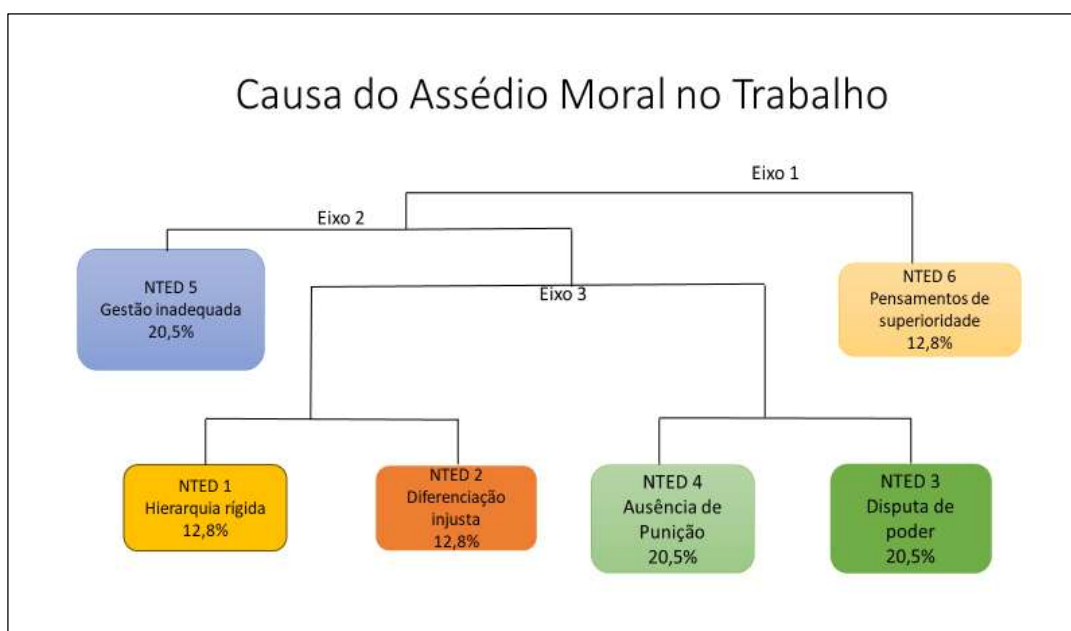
Causa do Assédio Moral no Trabalho

Eixo 1

Eixo 2

NTED 5
Gestão inadequada
20,5%

Eixo 3

NTED 6
Pensamentos de superioridade
12,8%

NTED 1
Hierarquia rígida
12,8%

NTED 2
Diferenciação injusta
12,8%

NTED 4
Ausência de Punição
20,5%

NTED 3
Disputa de poder
20,5%